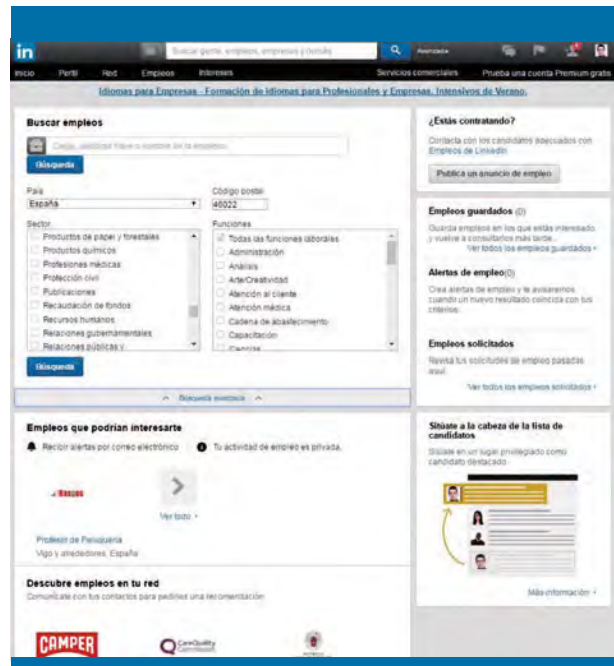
in

Buscar gente, empleos, empresas y noticias

Avanzada

Inicio Perfil Red Empleos Intereses

Servicios comerciales Prueba una cuenta Premium gratis

Idiomas para Empresas - Formación de idiomas para Profesionales y Empresas. Intensivos de Verano.

Buscar empleos

Cargo, palabras clave o nombre de la empresa

Búsqueda

País
España

Código postal
46022

Sector
Productos de papel y forestales
Productos químicos
Profesiones médicas
Protección civil
Publicaciones
Recaudación de fondos
Recursos humanos
Relaciones gubernamentales
Relaciones públicas y

Funciones
Todas las funciones laborales
Administración
Análisis
Arte/Creatividad
Atención al cliente
Atención médica
Cadena de abastecimiento
Capacitación
Ciencias

Búsqueda

Búsqueda avanzada

Empleos que podrían interesarte

Recibir alertas por correo electrónico

Tu actividad de empleo es privada.

Ver todo

Profesor de Peluquería
Vigo y alrededores, España

Descubre empleos en tu red
Comunícate con tus contactos para pedirles una recomendación

CAMPER

CareQuality

¿Estás contratando?
Contacta con los candidatos adecuados con Empleos de LinkedIn

Publica un anuncio de empleo

Empleos guardados (0)
Guarda empleos en los que estás interesado y vuelve a consultarlos más tarde.
Ver todos los empleos guardados

Alertas de empleo (0)
Crea alertas de empleo y te avisaremos cuando un nuevo resultado coincida con tus criterios.

Empleos solicitados
Revisa tus solicitudes de empleos pasadas aquí.
Ver todos los empleos solicitados

Sitúate a la cabeza de la lista de candidatos
Sitúate en un lugar privilegiado como candidato destacado

Más información